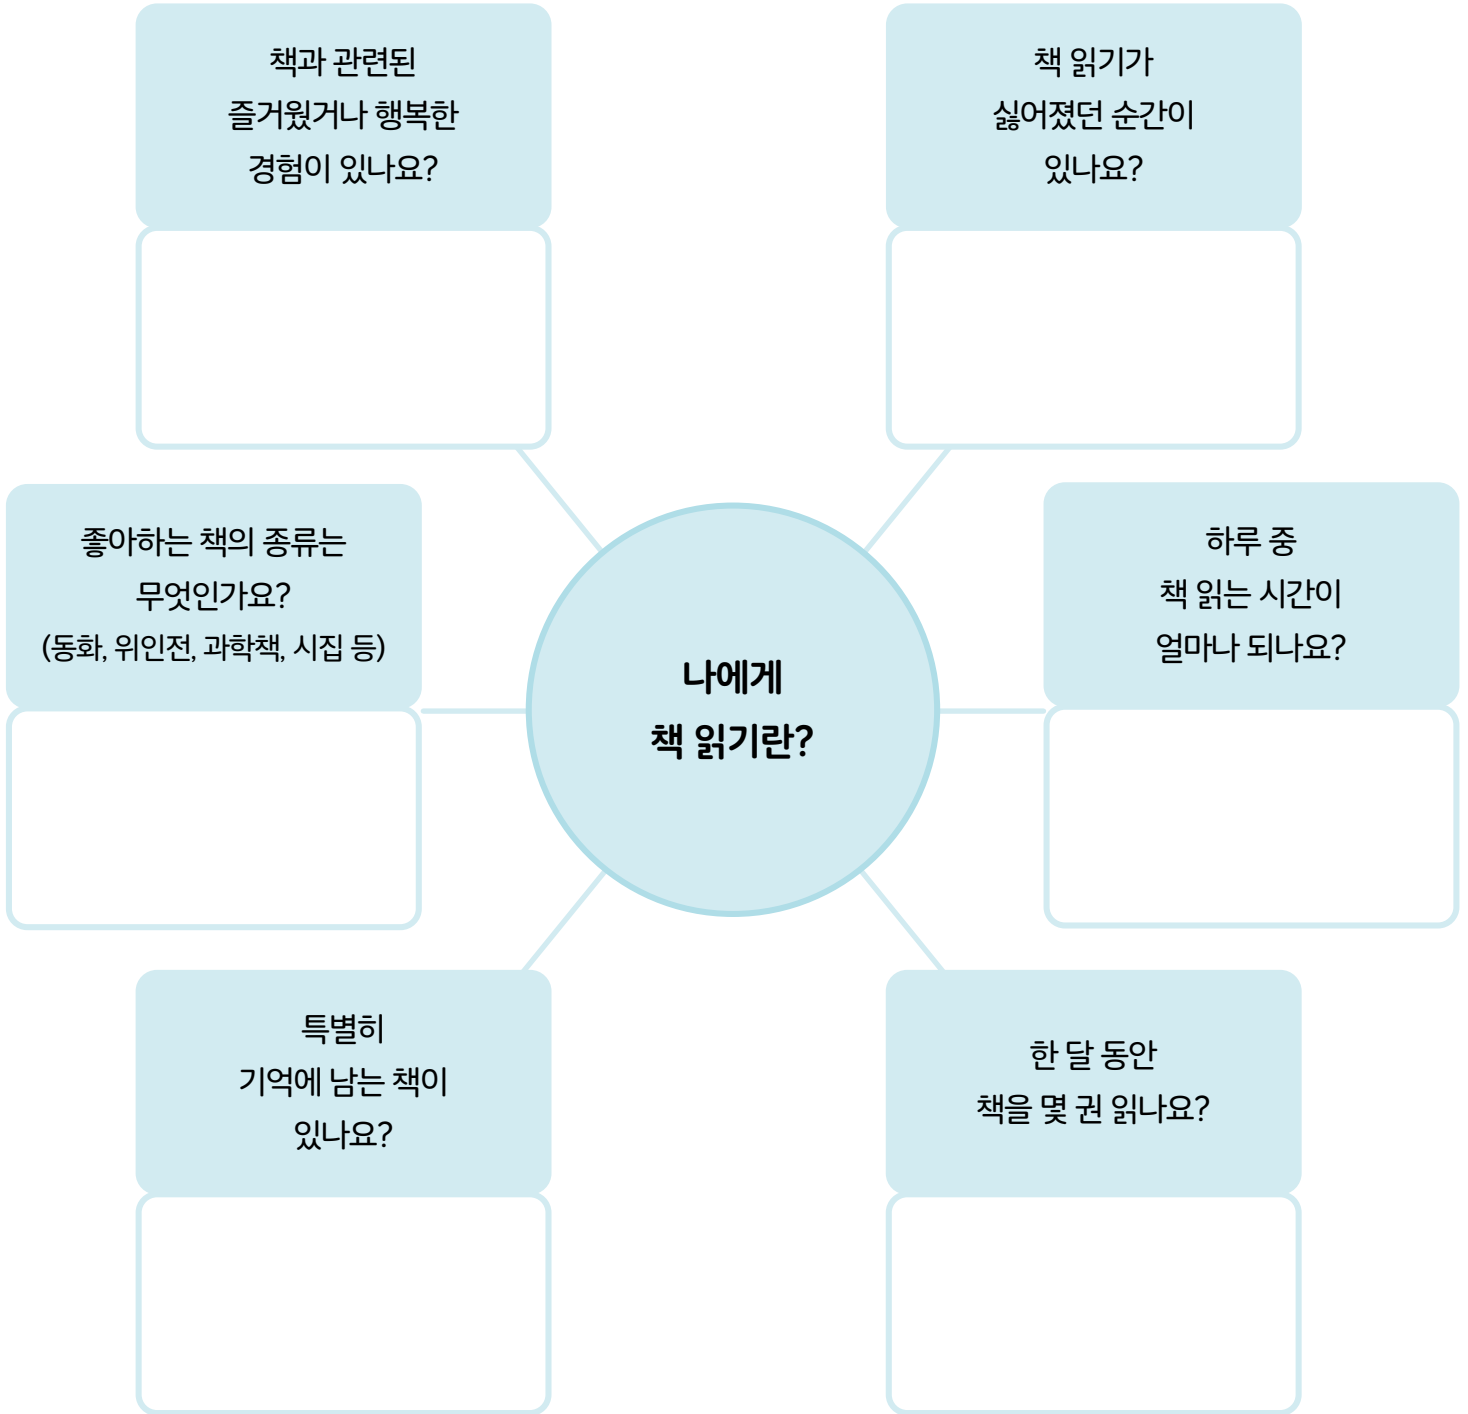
책과 관련된 즐거웠거나 행복한 경험이 있나요?

책 읽기가 싫어졌던 순간이 있나요?

좋아하는 책의 종류는 무엇인가요? (동화, 위인전, 과학책, 시집 등)

나에게 책 읽기란?

하루 중 책 읽는 시간이 얼마나 되나요?

특별히 기억에 남는 책이 있나요?

한 달 동안 책을 몇 권 읽나요?